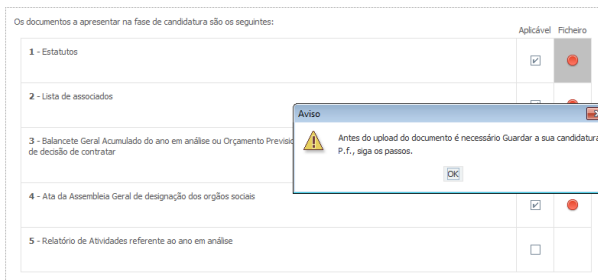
Os documentos a apresentar na fase de candidatura são os seguintes:

Aplicável Ficheiro

1 - Estatutos

2 - Lista de associados

3 - Balancete Geral Acumulado do ano em análise ou Orçamento Previsio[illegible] de decisão de contratar

4 - Ata da Assembleia Geral de designação dos orgãos sociais

5 - Relatório de Atividades referente ao ano em análise

Aviso

Antes do upload do documento é necessário Guardar a sua candidatura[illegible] P.f., siga os passos.

OK